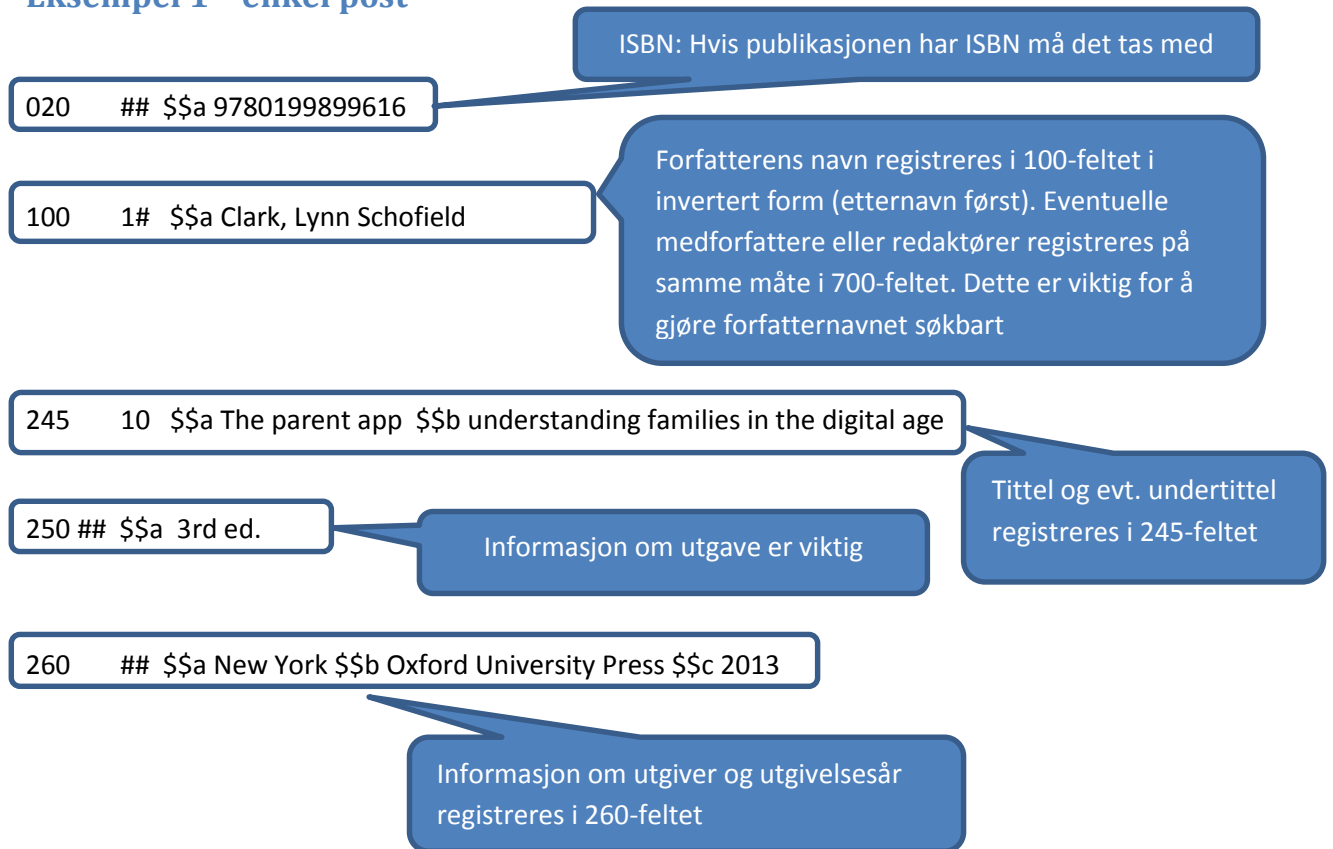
Eksempel 1 – enkel post

ISBN: Hvis publikasjonen har ISBN må det tas med

020 ## $$a 9780199899616

Forfatterens navn registreres i 100-feltet i invertert form (etternavn først). Eventuelle medforfattere eller redaktører registreres på samme måte i 700-feltet. Dette er viktig for å gjøre forfatternavnet søkbart

100 1# $$a Clark, Lynn Schofield

245 10 $$a The parent app $$b understanding families in the digital age

Tittel og evt. undertittel registreres i 245-feltet

250 ## $$a 3rd ed.

Informasjon om utgave er viktig

260 ## $$a New York $$b Oxford University Press $$c 2013

Informasjon om utgiver og utgivelsesår registreres i 260-feltet